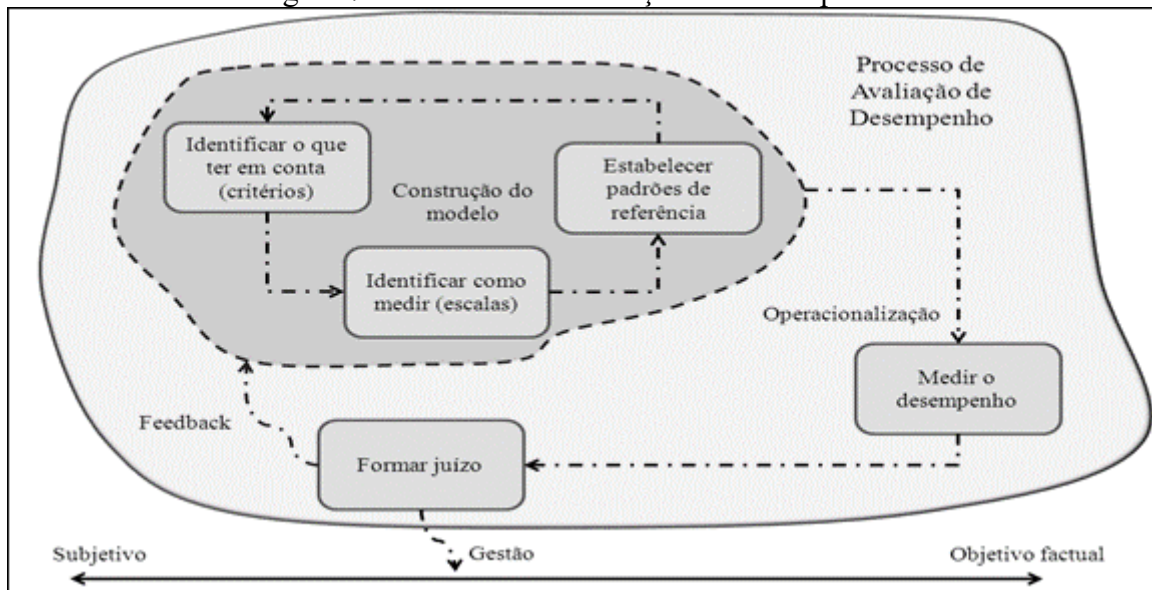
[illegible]

Processo de Avaliação de Desempenho

Identificar o que ter em conta (critérios)

Construção do modelo

Estabelecer padrões de referência

Identificar como medir (escalas)

Operacionalização

Medir o desempenho

Feedback

Formar juízo

Subjetivo

Gestão

Objetivo factual